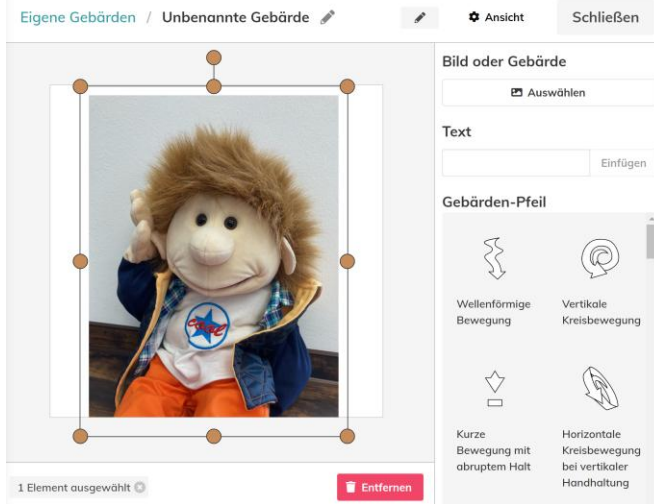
Eigene Gebärden / Unbenannte Gebärde

Ansicht

Schließen

Bild oder Gebärde

Auswählen

Text

Einfügen

Gebärden-Pfeil

Wellenförmige Bewegung

Vertikale Kreisbewegung

Kurze Bewegung mit abruptem Halt

Horizontale Kreisbewegung bei vertikaler Handhaltung

1 Element ausgewählt

Entfernen